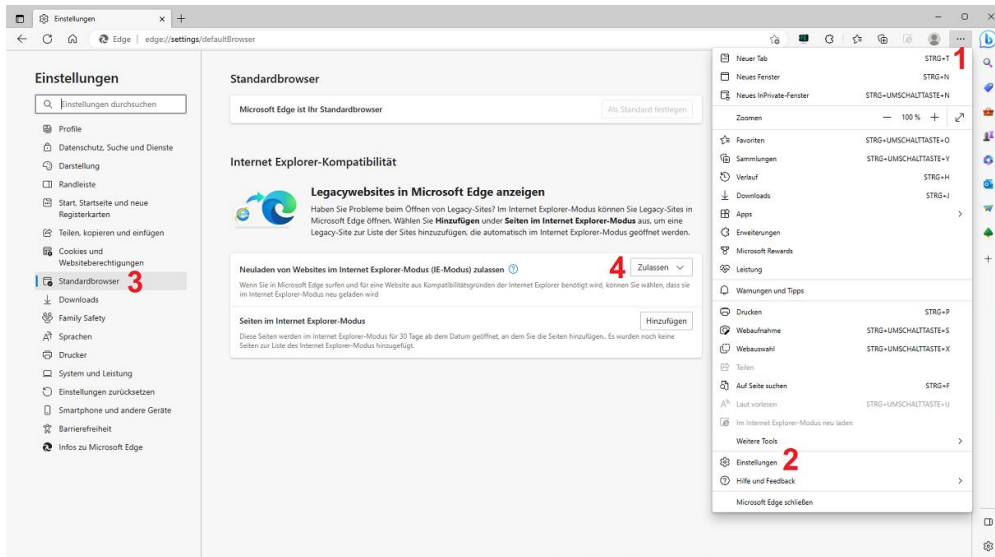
Einstellungen
Edge | edge://settings/defaultBrowser

Einstellungen

Einstellungen durchsuchen

Profile
Datenschutz, Suche und Dienste
Darstellung
Randleiste
Start, Startseite und neue Registerkarten
Teilen, kopieren und einfügen
Cookies und Websiteberechtigungen
Standardbrowser 3
Downloads
Family Safety
Sprachen
Drucker
System und Leistung
Einstellungen zurücksetzen
Smartphone und andere Geräte
Barrierefreiheit
Infos zu Microsoft Edge

Standardbrowser

Microsoft Edge ist Ihr Standardbrowser
Als Standard festlegen

Internet Explorer-Kompatibilität

Legacywebsites in Microsoft Edge anzeigen
Haben Sie Probleme beim Öffnen von Legacy-Sites? Im Internet Explorer-Modus können Sie Legacy-Sites in Microsoft Edge öffnen. Wählen Sie **Hinzufügen** unter **Seiten im Internet Explorer-Modus** aus, um eine Legacy-Site zur Liste der Sites hinzuzufügen, die automatisch im Internet Explorer-Modus geöffnet werden.

Neuladen von Websites im Internet Explorer-Modus (IE-Modus) zulassen
4 Zulassen
Wenn Sie in Microsoft Edge surfen und für eine Website aus Kompatibilitätsgründen der Internet Explorer benötigt wird, können Sie wählen, dass sie im Internet Explorer-Modus neu geladen wird

Seiten im Internet Explorer-Modus
Hinzufügen
Diese Seiten werden im Internet Explorer-Modus für 30 Tage ab dem Datum geöffnet, an dem Sie die Seiten hinzufügen. Es wurden noch keine Seiten zur Liste des Internet Explorer-Modus hinzugefügt.

Neuer Tab STRG+T 1
Neues Fenster STRG+N
Neues InPrivate-Fenster STRG+UMSCHALTTASTE+N
Zoomen — 100 % +
Favoriten STRG+UMSCHALTTASTE+O
Sammlungen STRG+UMSCHALTTASTE+Y
Verlauf STRG+H
Downloads STRG+J
Apps
Erweiterungen
Microsoft Rewards
Leistung
Warnungen und Tipps
Drucken STRG+P
Webaufnahme STRG+UMSCHALTTASTE+S
Webauswahl STRG+UMSCHALTTASTE+X
Teilen
Auf Seite suchen STRG+F
Laut vorlesen STRG+UMSCHALTTASTE+U
Im Internet Explorer-Modus neu laden
Weitere Tools
Einstellungen 2
Hilfe und Feedback
Microsoft Edge schließen